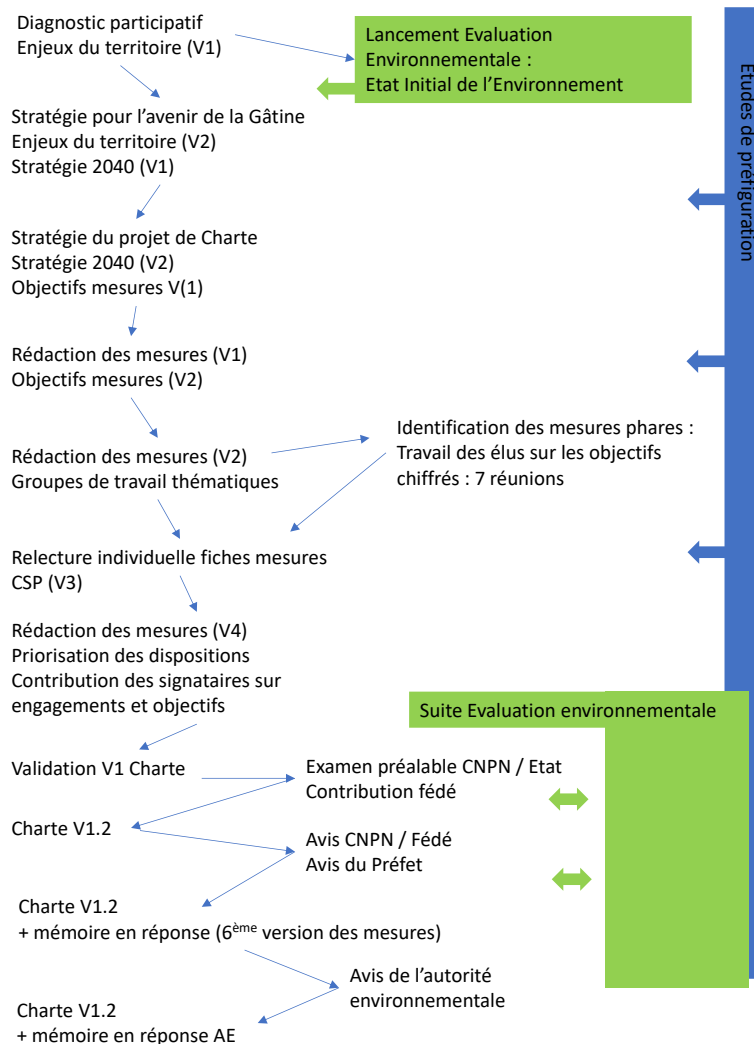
Diagnostic participatif
Enjeux du territoire (V1)

Lancement Evaluation Environnementale :
Etat Initial de l'Environnement

Etudes de préfiguration

Stratégie pour l'avenir de la Gâtine
Enjeux du territoire (V2)
Stratégie 2040 (V1)

Stratégie du projet de Charte
Stratégie 2040 (V2)
Objectifs mesures V(1)

Rédaction des mesures (V1)
Objectifs mesures (V2)

Rédaction des mesures (V2)
Groupes de travail thématiques

Identification des mesures phares :
Travail des élus sur les objectifs chiffrés : 7 réunions

Relecture individuelle fiches mesures
CSP (V3)

Rédaction des mesures (V4)
Priorisation des dispositions
Contribution des signataires sur engagements et objectifs

Suite Evaluation environnementale

Validation V1 Charte

Examen préalable CNPN / Etat
Contribution fédé

Charte V1.2

Avis CNPN / Fédé
Avis du Préfet

Charte V1.2
+ mémoire en réponse (6$^{ème}$ version des mesures)

Avis de l'autorité environnementale

Charte V1.2
+ mémoire en réponse AE